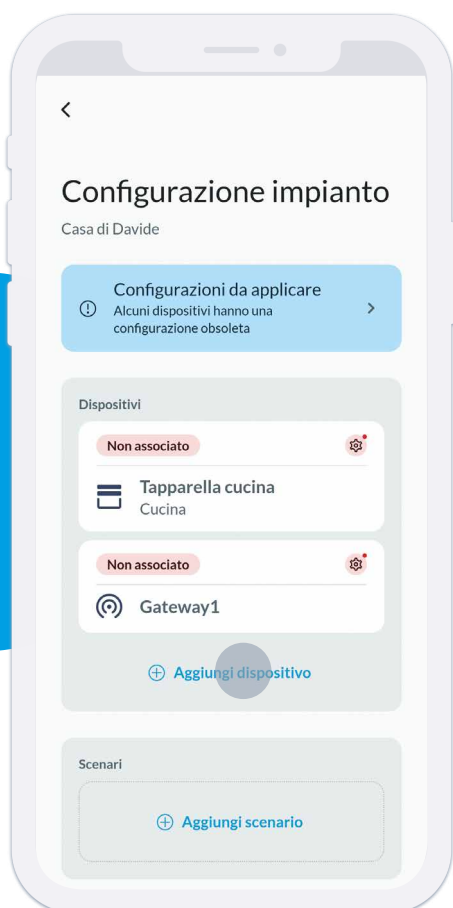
Configurazione impianto

Casa di Davide

Configurazioni da applicare
Alcuni dispositivi hanno una configurazione obsoleta

Dispositivi

Non associato

Tapparella cucina
Cucina

Non associato

Gateway1

Aggiungi dispositivo

Scenari

Aggiungi scenario